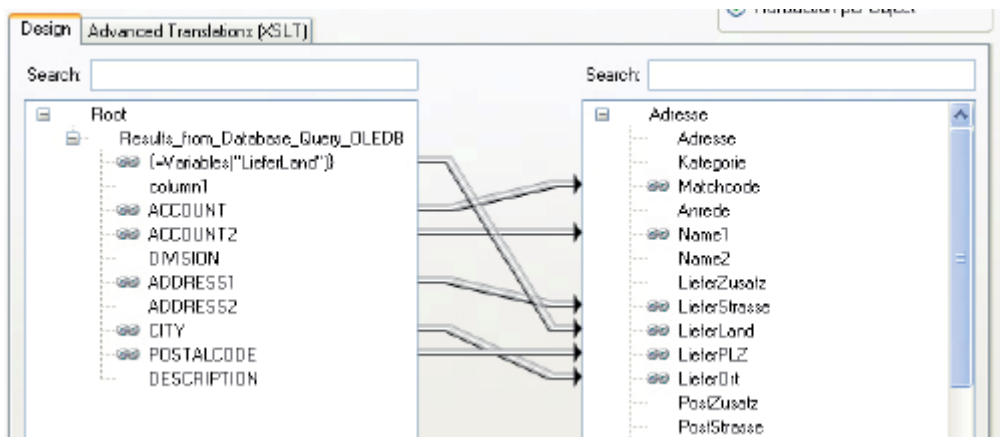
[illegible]

Design | Advanced Translations (XSLT)

Search:

Search:

Root
Results_from_Database_Query_OLEDB
(=Variables("LieferLand"))
column1
ACCOUNT
ACCOUNT2
DIVISION
ADDRESS1
ADDRESS2
CITY
POSTALCODE
DESCRIPTION

Adresse
Adresse
Kategorie
Matchcode
Anrede
Name1
Name2
LieferZusatz
LieferStrasse
LieferLand
LieferPLZ
LieferOrt
PostZusatz
PostStrasse